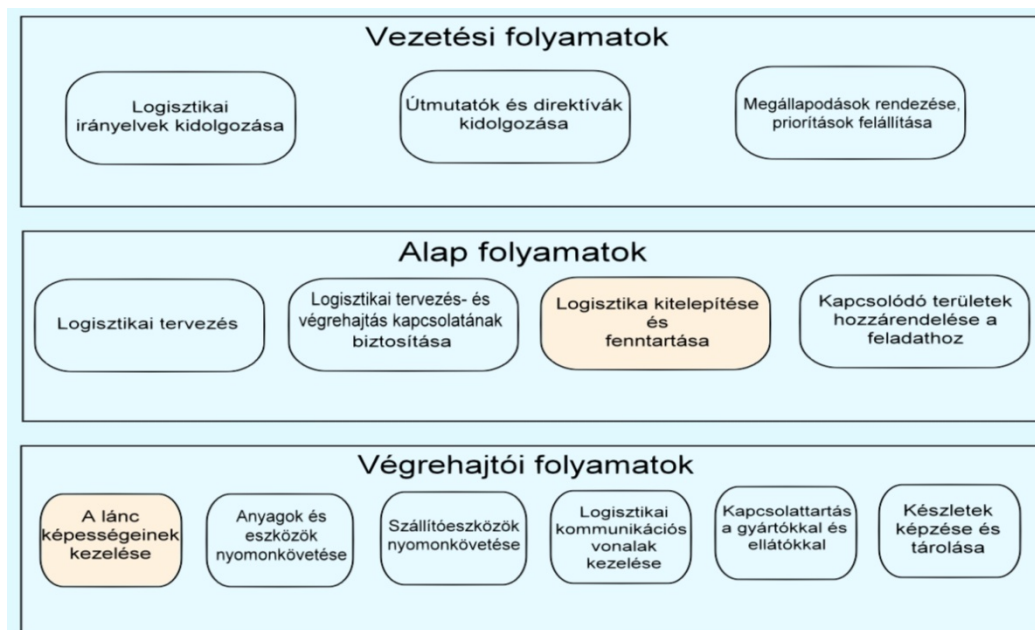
Vezetési folyamatok

Logisztikai irányelvek kidolgozása

Útmutatók és direktívák kidolgozása

Megállapodások rendezése, prioritások felállítása

Alap folyamatok

Logisztikai tervezés

Logisztikai tervezés- és végrehajtás kapcsolatának biztosítása

Logisztika kitelepítése és fenntartása

Kapcsolódó területek hozzárendelése a feladathoz

Végrehajtói folyamatok

A lánc képességeinek kezelése

Anyagok és eszközök nyomonkövetése

Szállítóeszközök nyomonkövetése

Logisztikai kommunikációs vonalak kezelése

Kapcsolattartás a gyártókkal és ellátókkal

Készletek képzése és tárolása